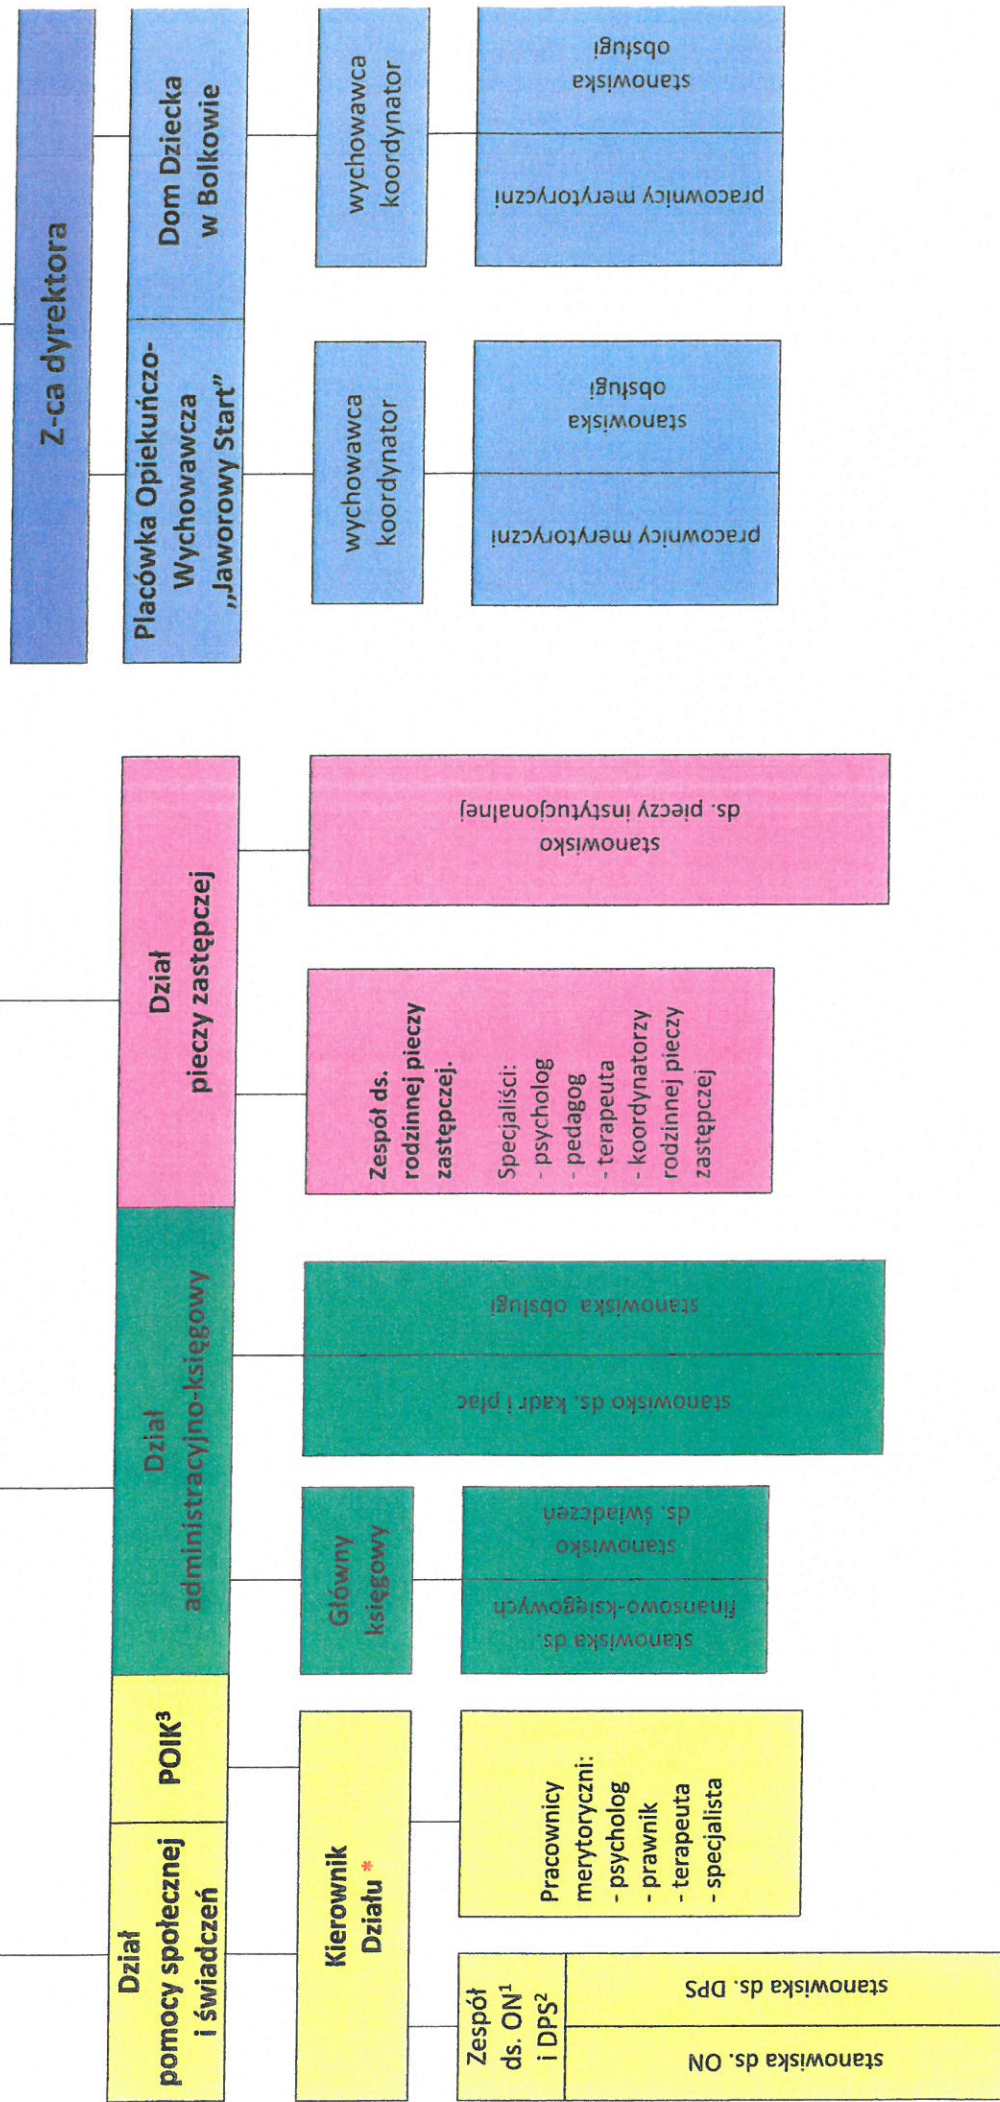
Z-ca dyrektora

Placówka Opiekuńczo-Wychowawcza „Jaworowy Start"

wychowawca koordynator

pracownicy merytoryczni

stanowiska obsługi

Dom Dziecka w Bolkowie

wychowawca koordynator

pracownicy merytoryczni

stanowiska obsługi

Dział pieczy zastępczej

Zespół ds. rodzinnej pieczy zastępczej.

Specjaliści:
- psycholog
- pedagog
- terapeuta
- koordynatorzy rodzinnej pieczy zastępczej

stanowisko ds. pieczy instytucjonalnej

Dział administracyjno-księgowy

Główny księgowy

stanowiska ds. finansowo-księgowych

stanowisko ds. świadczeń

stanowisko ds. kadr i płac

stanowiska obsługi

Dział pomocy społecznej i świadczeń

POIK³

Kierownik Działu *

Pracownicy merytoryczni:
- psycholog
- prawnik
- terapeuta
- specjalista

Zespół ds. ON¹ i DPS²

stanowiska ds. ON

stanowiska ds. DPS